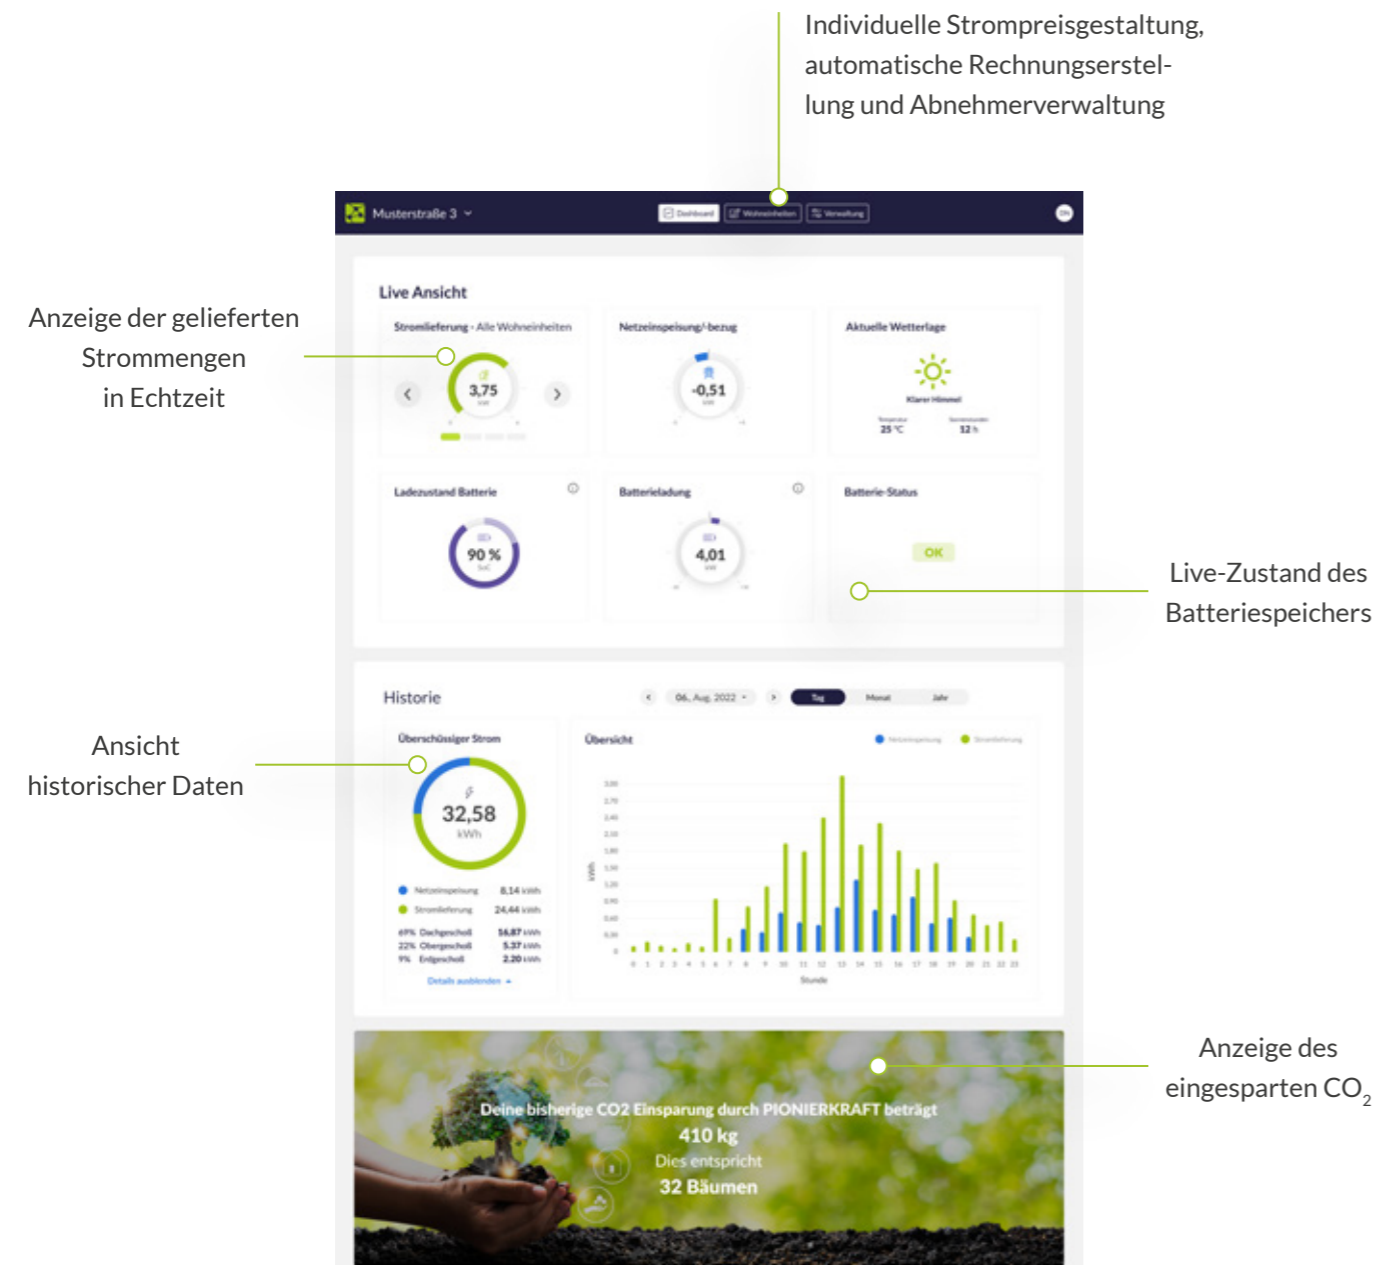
Individuelle Strompreisgestaltung, automatische Rechnungserstellung und Abnehmerverwaltung

Musterstraße 3

Dashboard Wohneinheiten Verwaltung

Anzeige der gelieferten Strommengen in Echtzeit

Live Ansicht

Stromlieferung · Alle Wohneinheiten

3,75
kW

Netzeinspeisung/-bezug

-0,51
kW

Aktuelle Wetterlage

Klarer Himmel

25 °C

12 h

Ladezustand Batterie

90 %
SoC

Batterieladung

4,01
kW

Batterie-Status

OK

Live-Zustand des Batteriespeichers

Historie

06. Aug. 2022

Tag Monat Jahr

Ansicht historischer Daten

Überschüssiger Strom

32,58
kWh

Netzeinspeisung 8,14 kWh
Stromlieferung 24,44 kWh

69% Dachgeschoß 16,87 kWh
22% Obergeschoß 5,37 kWh
9% Erdgeschoß 2,20 kWh

Details ausblenden

Übersicht

Netzeinspeisung Stromlieferung

kWh

0 1 2 3 4 5 6 7 8 9 10 11 12 13 14 15 16 17 18 19 20 21 22 23

Stunde

Anzeige des eingesparten $CO_2$

Deine bisherige CO2 Einsparung durch PIONIERKRAFT beträgt
410 kg
Dies entspricht
32 Bäumen